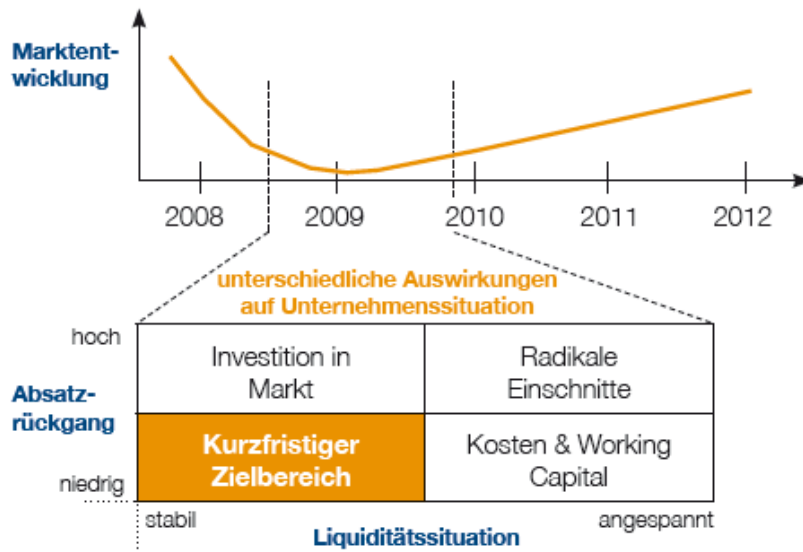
Marktentwicklung

2008
2009
2010
2011
2012

unterschiedliche Auswirkungen auf Unternehmenssituation

hoch

Absatzrückgang

niedrig

| Investition in Markt | Radikale Einschnitte |
|---|---|
| Kurzfristiger Zielbereich | Kosten & Working Capital |

stabil
Liquiditätssituation
angespannt